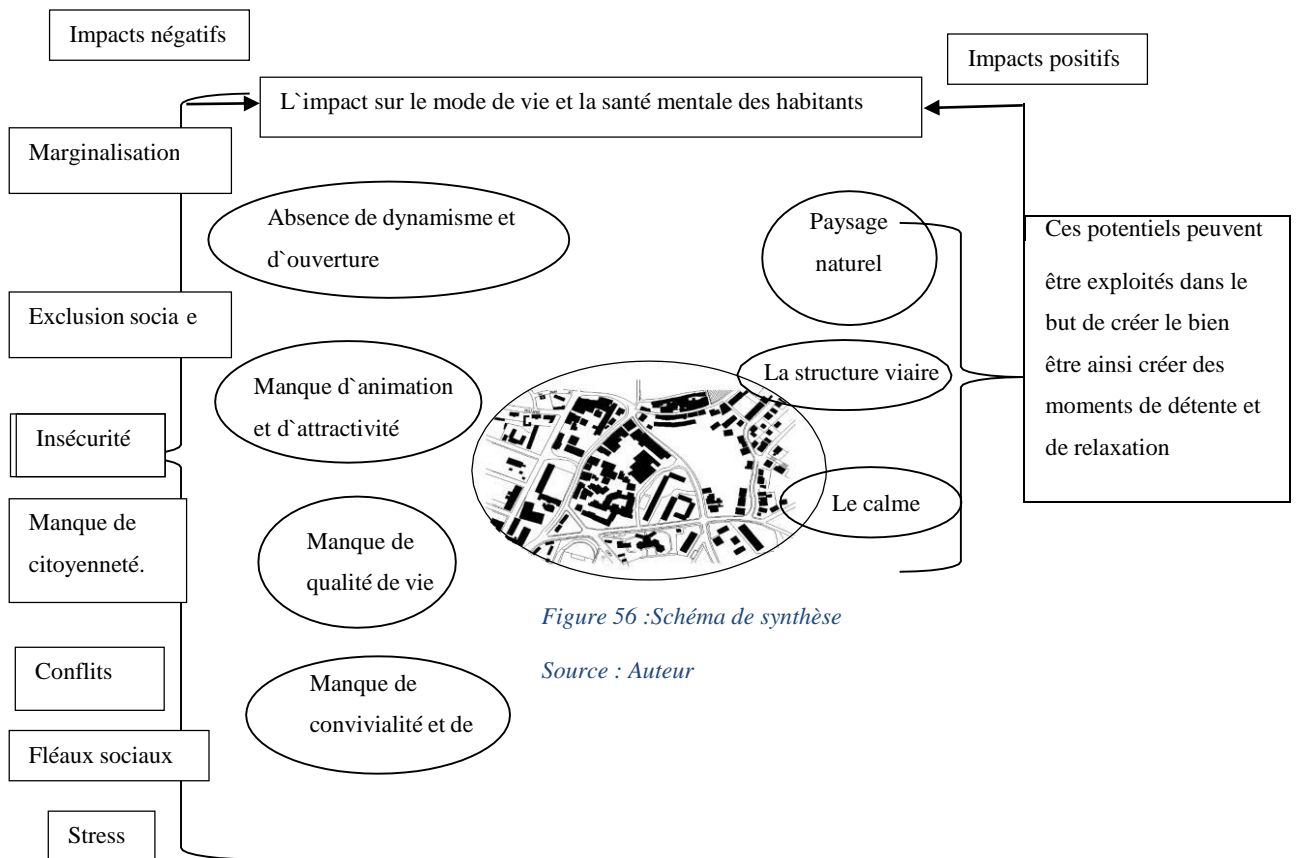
Impacts négatifs

Impacts positifs

L`impact sur le mode de vie et la santé mentale des habitants

Marginalisation

Absence de dynamisme et d`ouverture

Paysage naturel

Ces potentiels peuvent être exploités dans le but de créer le bien être ainsi créer des moments de détente et de relaxation

Exclusion socia e

Manque d`animation et d`attractivité

La structure viaire

Insécurité

Le calme

Manque de citoyenneté.

Manque de qualité de vie

Figure 56 :Schéma de synthèse

Source : Auteur

Conflits

Manque de convivialité et de

Fléaux sociaux

Stress